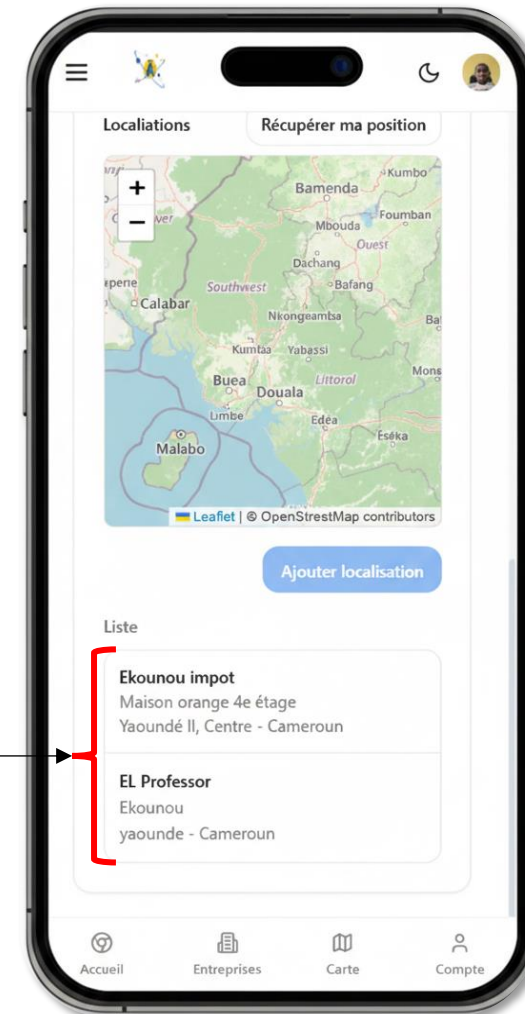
Localiations

Récupérer ma position

+
−

Kumbo
Bamenda
Foumban
Mbouda
Ouest
Dachang
Southwest
Bafang
Calabar
Nkongsamba
Kumba
Yabassi
Buea
Littoral
Douala
Limbe
Edéa
Malabo
Eséka

Leaflet | © OpenStreetMap contributors

Ajouter localisation

Liste

Ekounou impot
Maison orange 4e étage
Yaoundé II, Centre - Cameroun

EL Professor
Ekounou
yaounde - Cameroun

Accueil
Entreprises
Carte
Compte